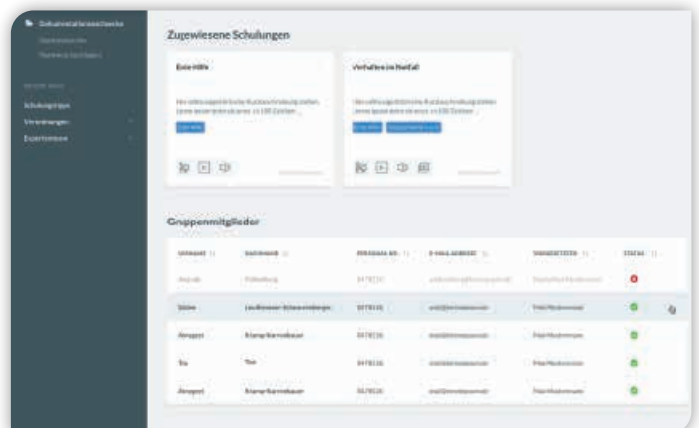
Dokumentationsnachweise

Zugewiesene Schulungen

Erste Hilfe

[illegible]

Verhalten im Notfall

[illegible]

Schulungstyps

Vereinbarungen

Expertenmeine

Gruppenmitglieder

| VORNAME | NACHNAME | PERSONAL-NR. | E-MAIL-ADRESSE | VORGESETZTER | STATUS |
|---|---|---|---|---|---|
| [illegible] | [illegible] | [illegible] | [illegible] | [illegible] | |
| Sabine | Laufkemper-Scheuerenberger | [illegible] | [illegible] | Peter Mustermann | |
| Ansgard | Klamp-Karrenbauer | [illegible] | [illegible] | Peter Mustermann | |
| Tia | Tee | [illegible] | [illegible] | Peter Mustermann | |
| Ansgard | Klamp-Karrenbauer | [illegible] | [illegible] | Peter Mustermann | |